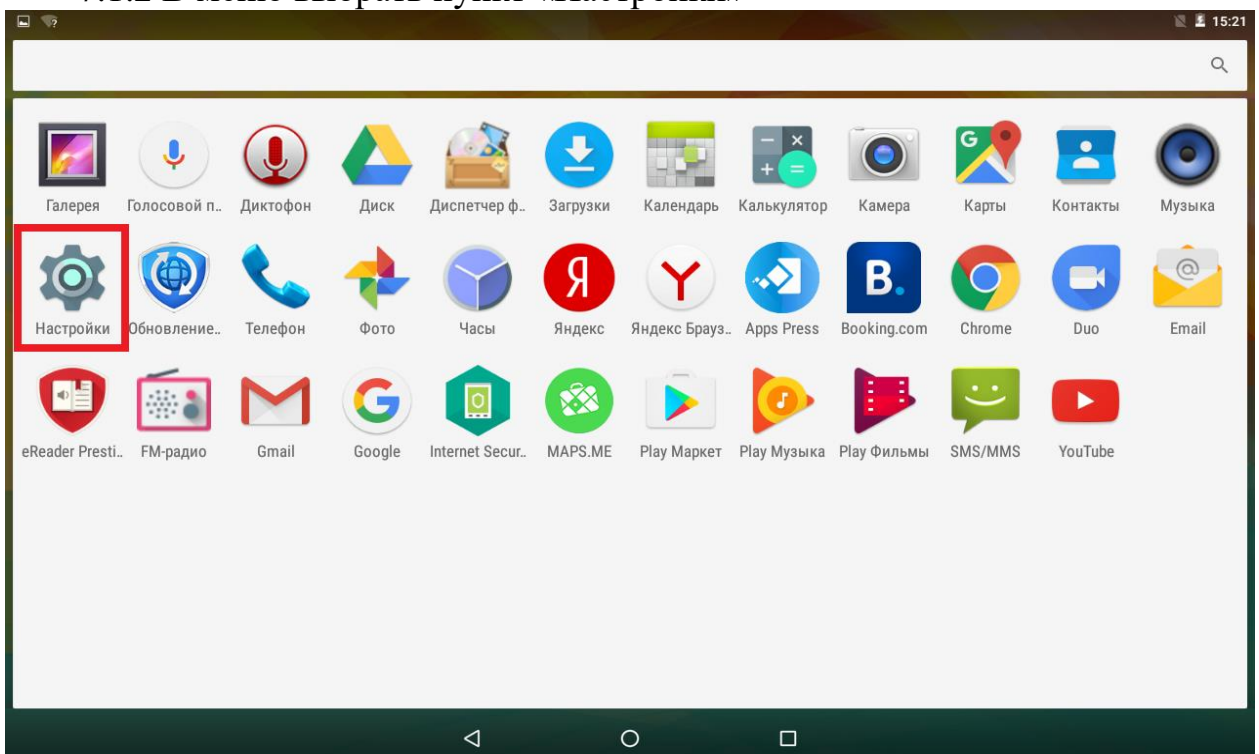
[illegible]

15:21

Галерея
Голосовой п..
Диктофон
Диск
Диспетчер ф..
Загрузки
Календарь
Калькулятор
Камера
Карты
Контакты
Музыка

Настройки
Обновление..
Телефон
Фото
Часы
Яндекс
Яндекс Брауз..
Apps Press
Booking.com
Chrome
Duo
Email

eReader Presti..
FM-радио
Gmail
Google
Internet Secur..
MAPS.ME
Play Маркет
Play Музыка
Play Фильмы
SMS/MMS
YouTube